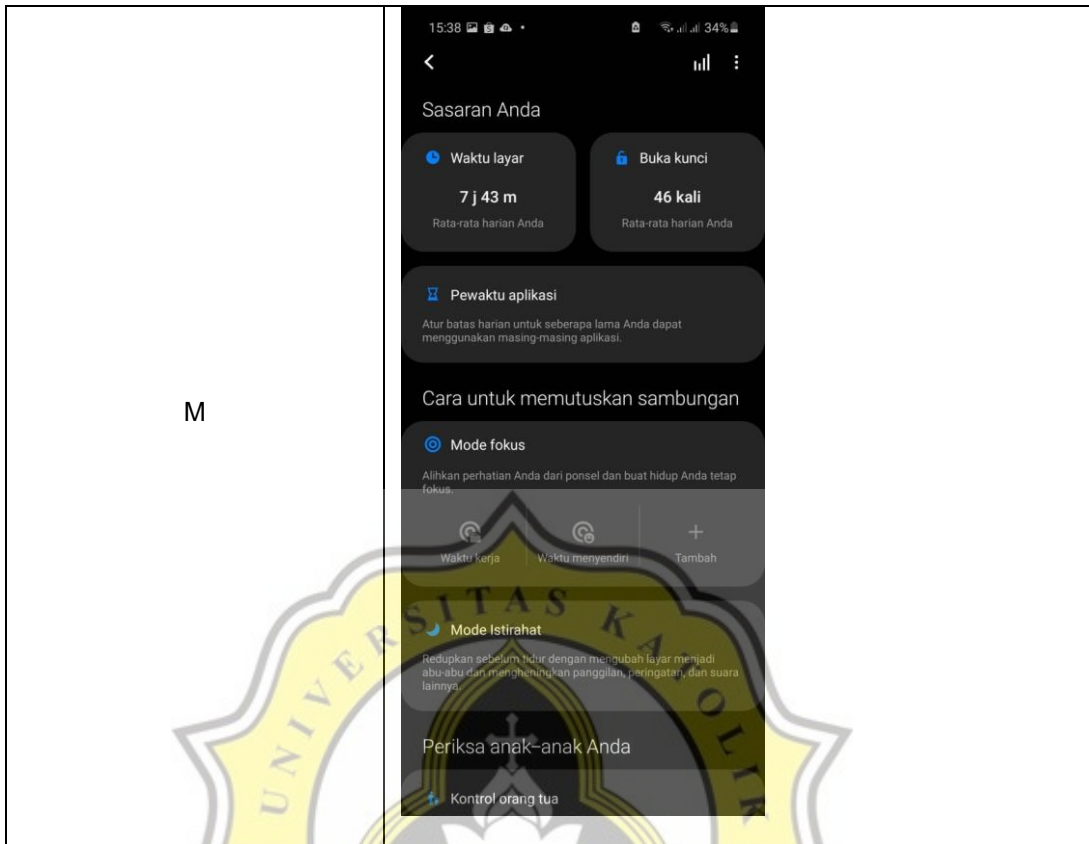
| M | 15:38 34%<br>Sasaran Anda<br>Waktu layar<br>7 j 43 m<br>Rata-rata harian Anda<br>Buka kunci<br>46 kali<br>Rata-rata harian Anda<br>Pewaktu aplikasi<br>Atur batas harian untuk seberapa lama Anda dapat menggunakan masing-masing aplikasi.<br>Cara untuk memutuskan sambungan<br>Mode fokus<br>Alihkan perhatian Anda dari ponsel dan buat hidup Anda tetap fokus.<br>Waktu kerja<br>Waktu menyendiri<br>Tambah<br>Mode Istirahat<br>Redupkan sebelum tidur dengan mengubah layar menjadi abu-abu dan mengheningkan panggilan, peringatan, dan suara lainnya.<br>Periksa anak-anak Anda<br>Kontrol orang tua |
|---|---|

UNIVERSITAS KATOLIK